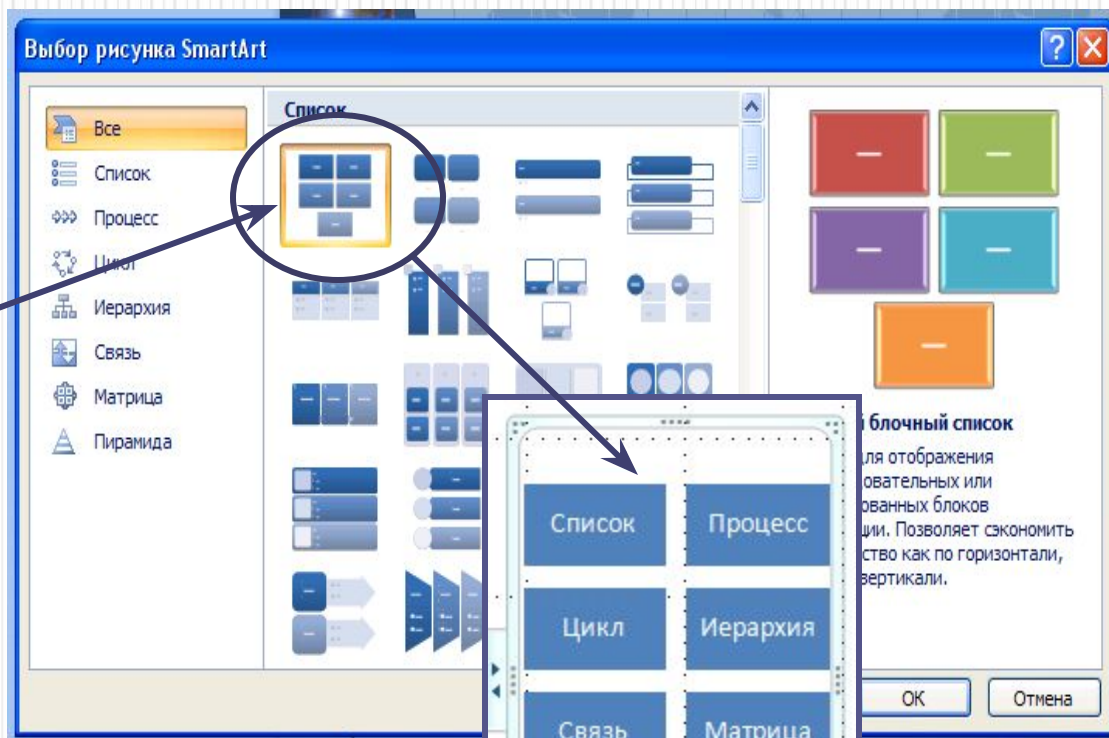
Выбор рисунка SmartArt

Все
Список
Процесс
Цикл
Иерархия
Связь
Матрица
Пирамида

Список

Список
Процесс
Цикл
Иерархия
Связь
Матрица

й блочный список
для отображения
овательных или
ованных блоков
ции. Позволяет сэкономить
тство как по горизонтали,
вертикали.

ОК
Отмена